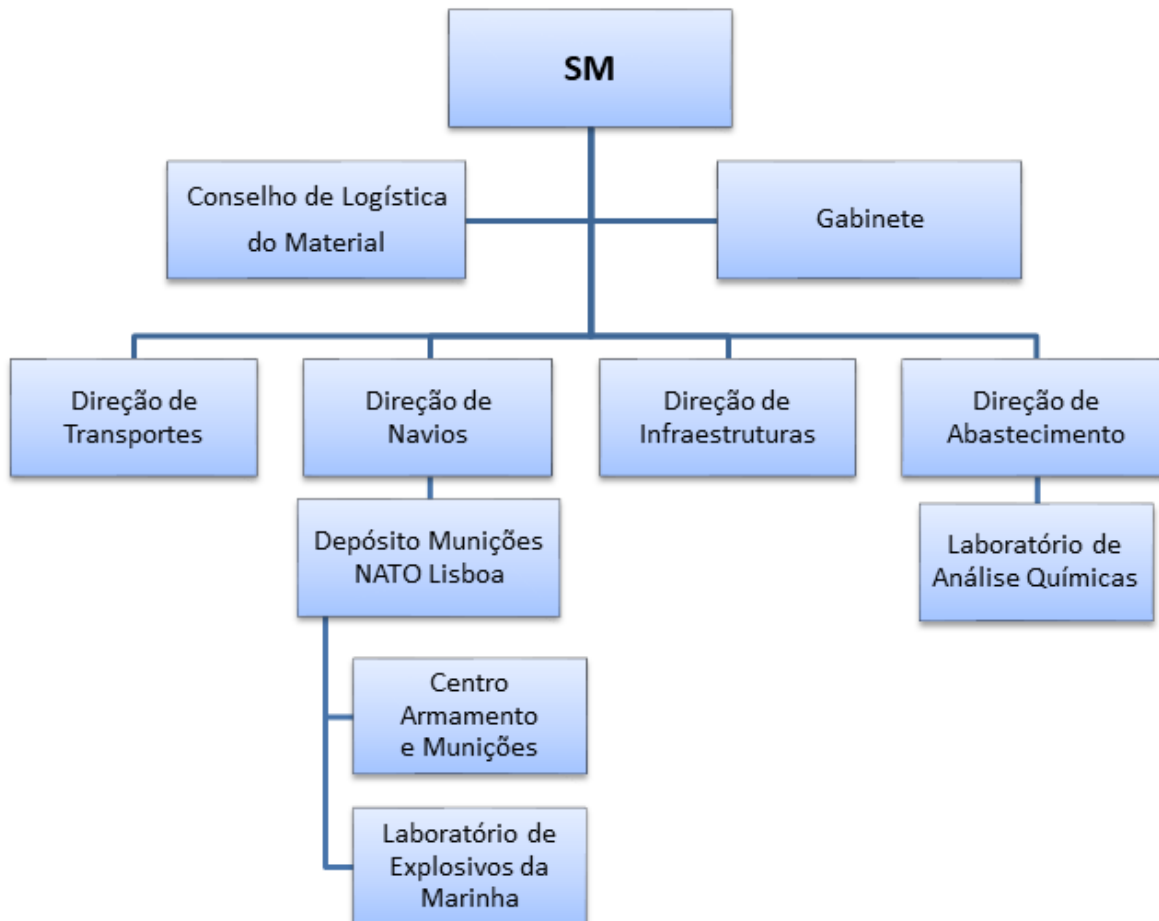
SM

Conselho de Logística do Material

Gabinete

Direção de Transportes

Direção de Navios

Direção de Infraestruturas

Direção de Abastecimento

Depósito Munições NATO Lisboa

Laboratório de Análise Químicas

Centro Armamento e Munições

Laboratório de Explosivos da Marinha